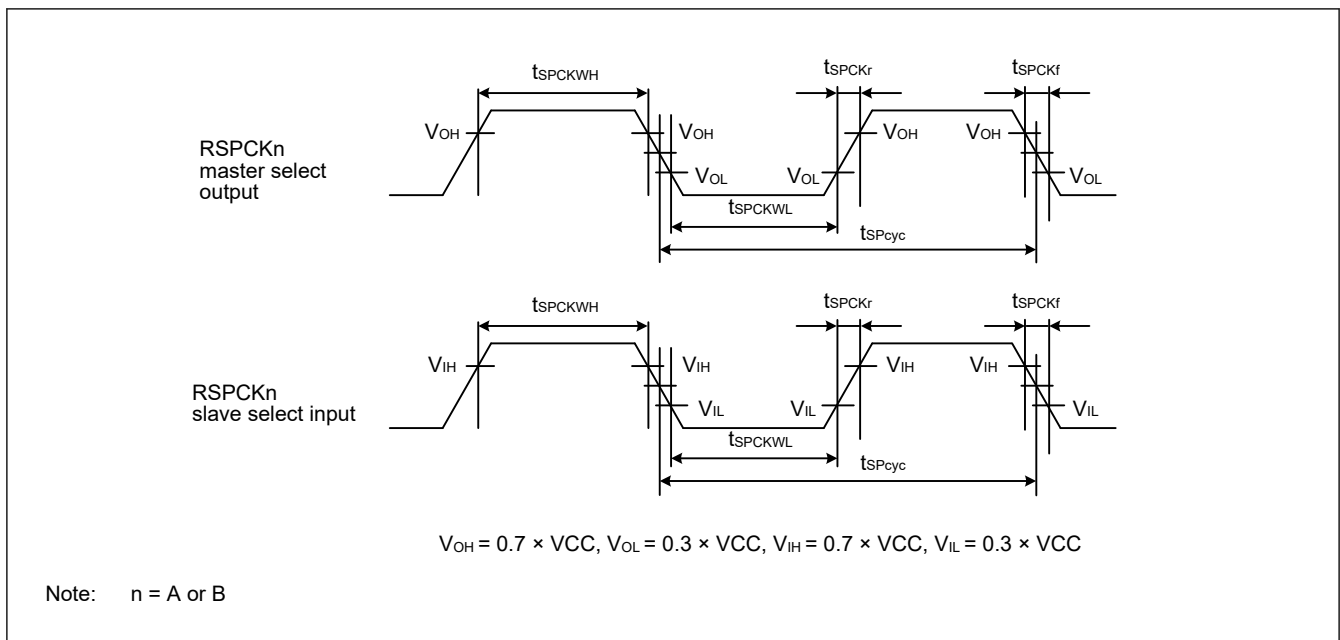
$t_{SPCKWH}$

$t_{SPCKr}$

$t_{SPCKf}$

RSPCKn master select output

$V_{OH}$

$V_{OH}$

$V_{OH}$

$V_{OH}$

$V_{OL}$

$V_{OL}$

$V_{OL}$

$t_{SPCKWL}$

$t_{SPcyc}$

$t_{SPCKWH}$

$t_{SPCKr}$

$t_{SPCKf}$

RSPCKn slave select input

$V_{IH}$

$V_{IH}$

$V_{IH}$

$V_{IH}$

$V_{IL}$

$V_{IL}$

$V_{IL}$

$t_{SPCKWL}$

$t_{SPcyc}$

$V_{OH}$ = 0.7 × VCC, $V_{OL}$ = 0.3 × VCC, $V_{IH}$ = 0.7 × VCC, $V_{IL}$ = 0.3 × VCC

Note: n = A or B